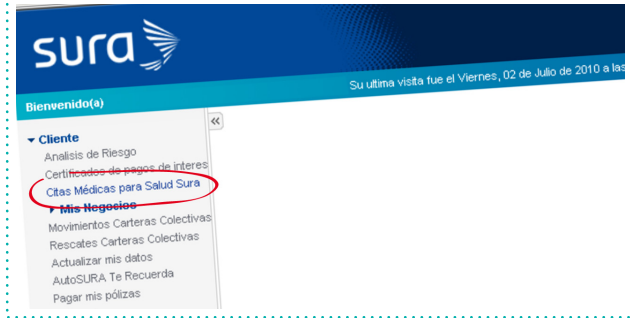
sura

Su ultima visita fue el Viernes, 02 de Julio de 2010 a las

Bienvenido(a)

«

▾ Cliente
Analisis de Riesgo
Certificados de pagos de interes
Citas Médicas para Salud Sura
▸ Mis Negocios
Movimientos Carteras Colectivas
Rescates Carteras Colectivas
Actualizar mis datos
AutoSURA Te Recuerda
Pagar mis pólizas